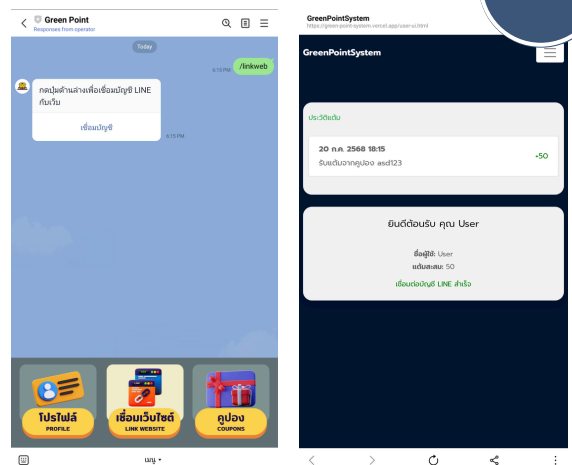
Green Point
Responses from operator

Today

6:15 PM /linkweb

กดปุ่มด้านล่างเพื่อเชื่อมบัญชี LINE กับเว็บ

เชื่อมบัญชี

6:15 PM

โปรไฟล์
PROFILE

เชื่อมเว็บไซต์
LINK WEBSITE

คูปอง
COUPONS

เมนู ▾

GreenPointSystem
https://green-point-system.vercel.app/user-ui.html

GreenPointSystem

ประวัติแต้ม

20 ก.ค. 2568 18:15
รับแต้มจากคูปอง asd123
+50

ยินดีต้อนรับ คุณ User

ชื่อผู้ใช้: User
แต้มสะสม: 50

เชื่อมต่อบัญชี LINE สำเร็จ